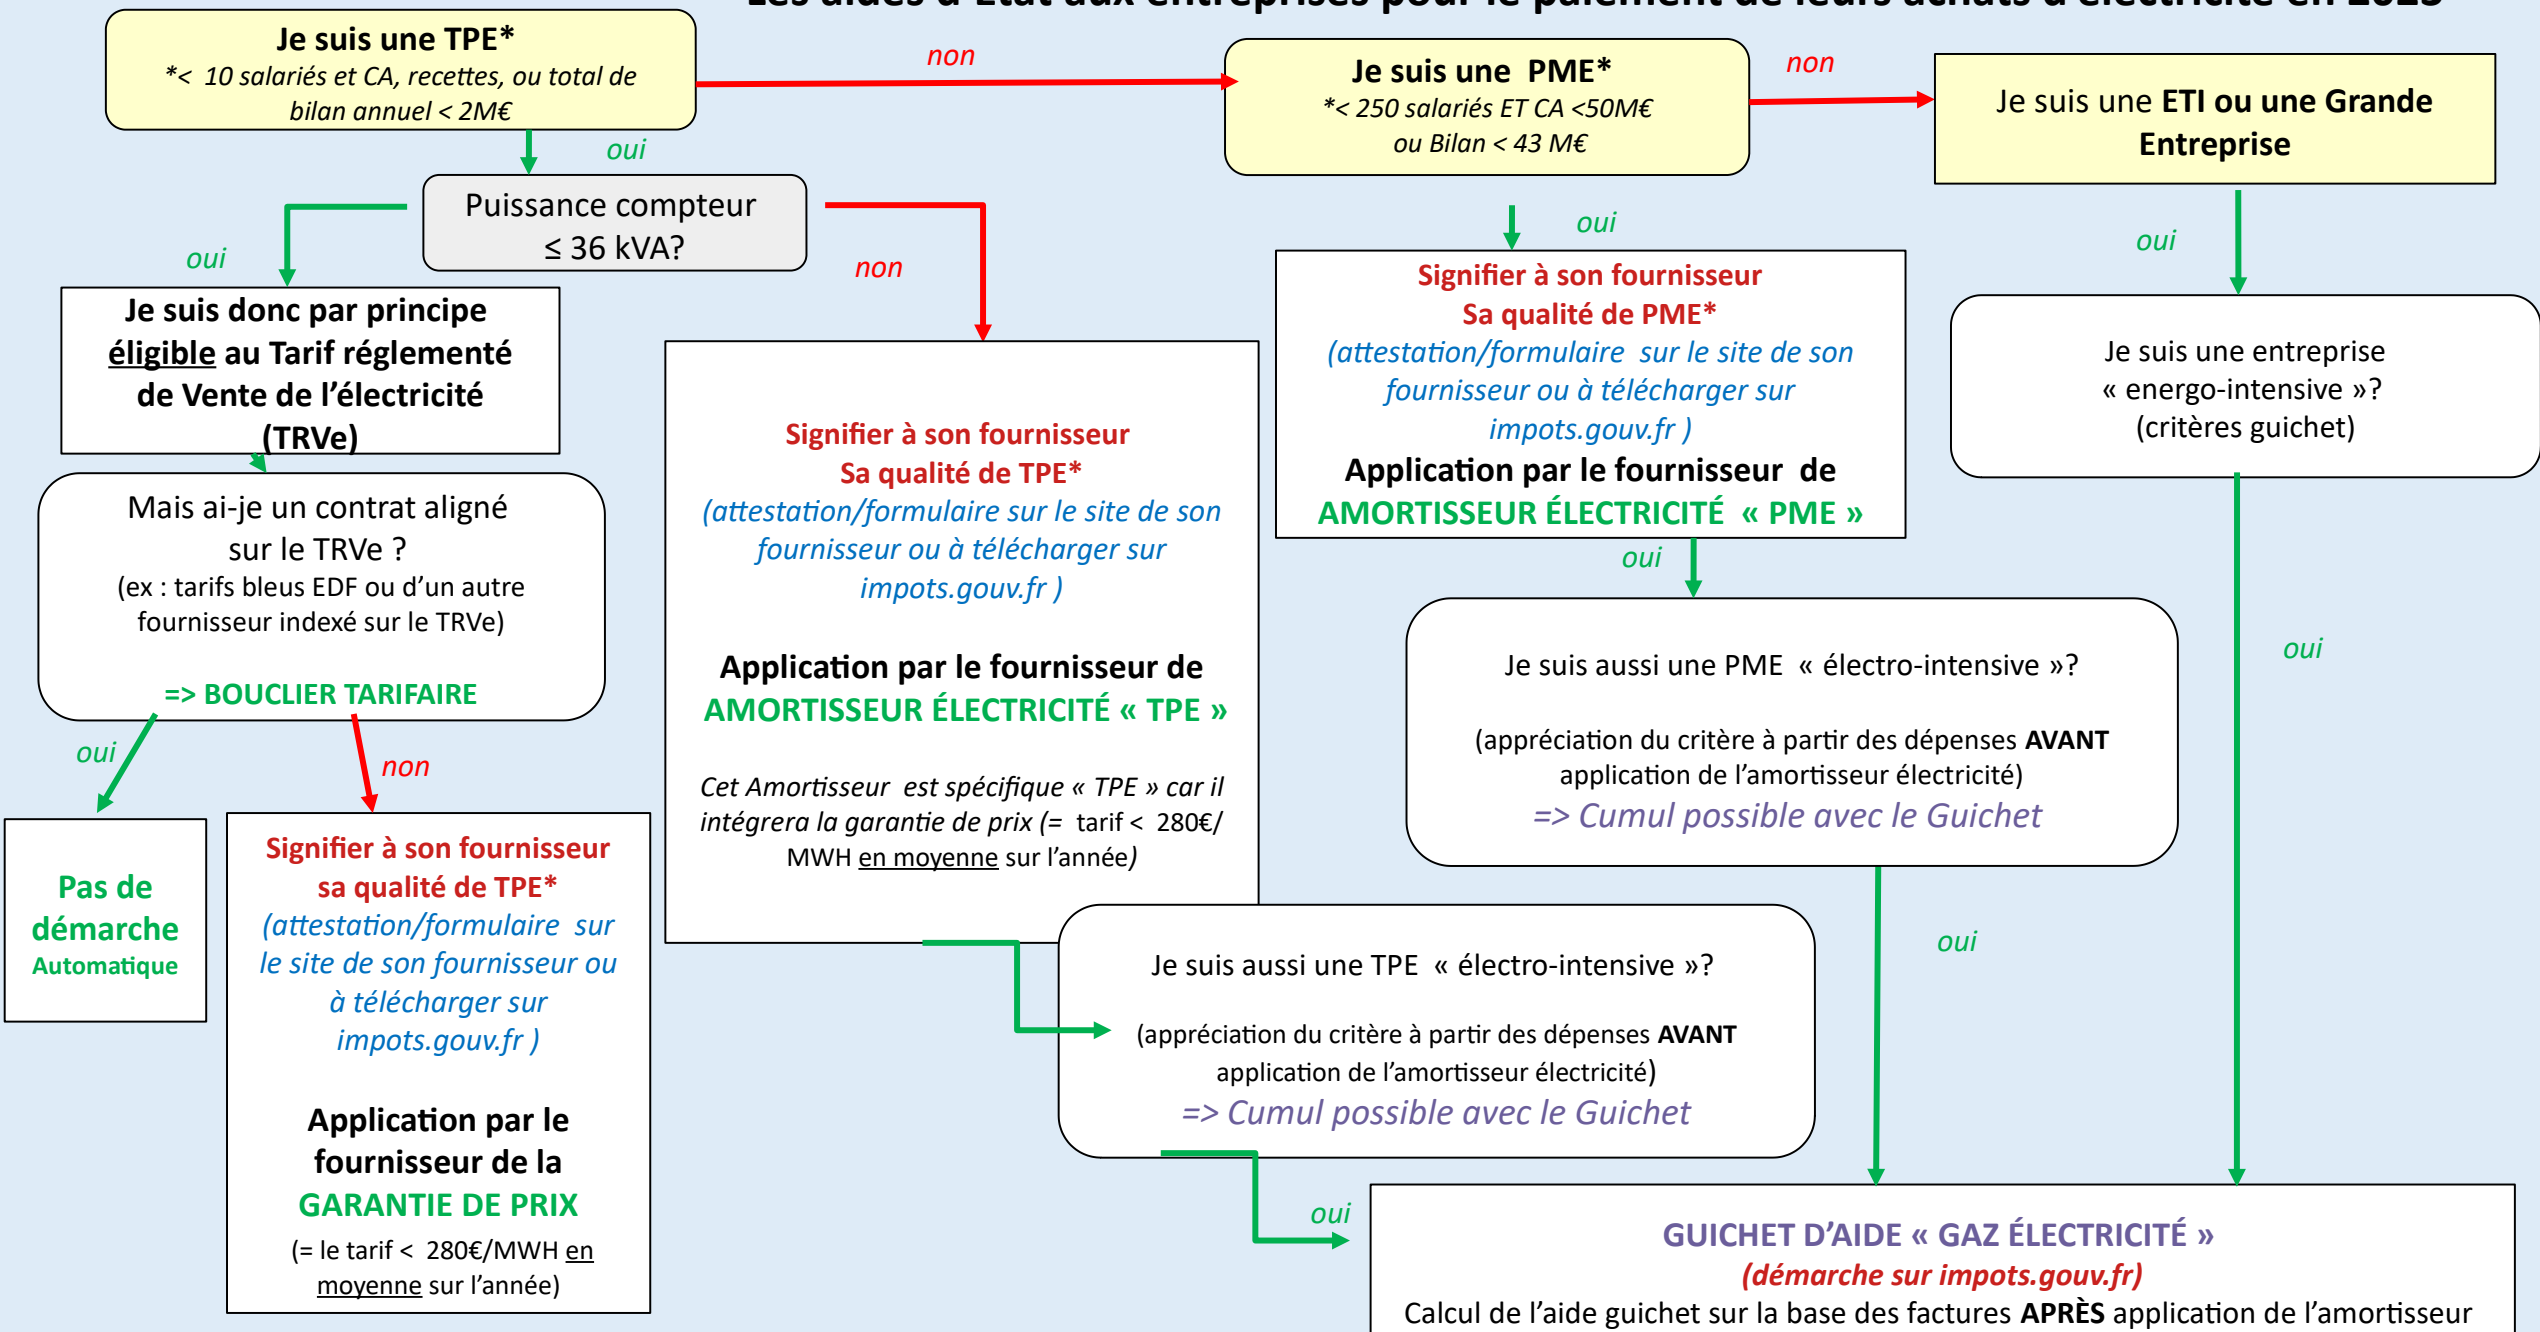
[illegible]

Je suis une TPE*
*< 10 salariés et CA, recettes, ou total de bilan annuel < 2M€

non

Je suis une PME*
*< 250 salariés ET CA <50M€ ou Bilan < 43 M€

non

Je suis une ETI ou une Grande Entreprise

oui

Puissance compteur ≤ 36 kVA?

oui

non

oui

oui

Je suis donc par principe éligible au Tarif réglementé de Vente de l'électricité (TRVe)

Signifier à son fournisseur
Sa qualité de PME*
(attestation/formulaire sur le site de son fournisseur ou à télécharger sur impots.gouv.fr )
Application par le fournisseur de
AMORTISSEUR ÉLECTRICITÉ « PME »

Je suis une entreprise « energo-intensive »? (critères guichet)

Signifier à son fournisseur
Sa qualité de TPE*
(attestation/formulaire sur le site de son fournisseur ou à télécharger sur impots.gouv.fr )

Application par le fournisseur de
AMORTISSEUR ÉLECTRICITÉ « TPE »

Cet Amortisseur est spécifique « TPE » car il intégrera la garantie de prix (= tarif < 280€/ MWH en moyenne sur l'année)

Mais ai-je un contrat aligné sur le TRVe ?
(ex : tarifs bleus EDF ou d'un autre fournisseur indexé sur le TRVe)

=> BOUCLIER TARIFAIRE

oui

Je suis aussi une PME « électro-intensive »?

(appréciation du critère à partir des dépenses AVANT application de l'amortisseur électricité)
=> Cumul possible avec le Guichet

oui

oui

non

Pas de démarche
Automatique

Signifier à son fournisseur
sa qualité de TPE*
(attestation/formulaire sur le site de son fournisseur ou à télécharger sur impots.gouv.fr )

Application par le fournisseur de la
GARANTIE DE PRIX
(= le tarif < 280€/MWH en moyenne sur l'année)

oui

Je suis aussi une TPE « électro-intensive »?

(appréciation du critère à partir des dépenses AVANT application de l'amortisseur électricité)
=> Cumul possible avec le Guichet

oui

GUICHET D'AIDE « GAZ ÉLECTRICITÉ »
(démarche sur impots.gouv.fr)
Calcul de l'aide guichet sur la base des factures APRÈS application de l'amortisseur